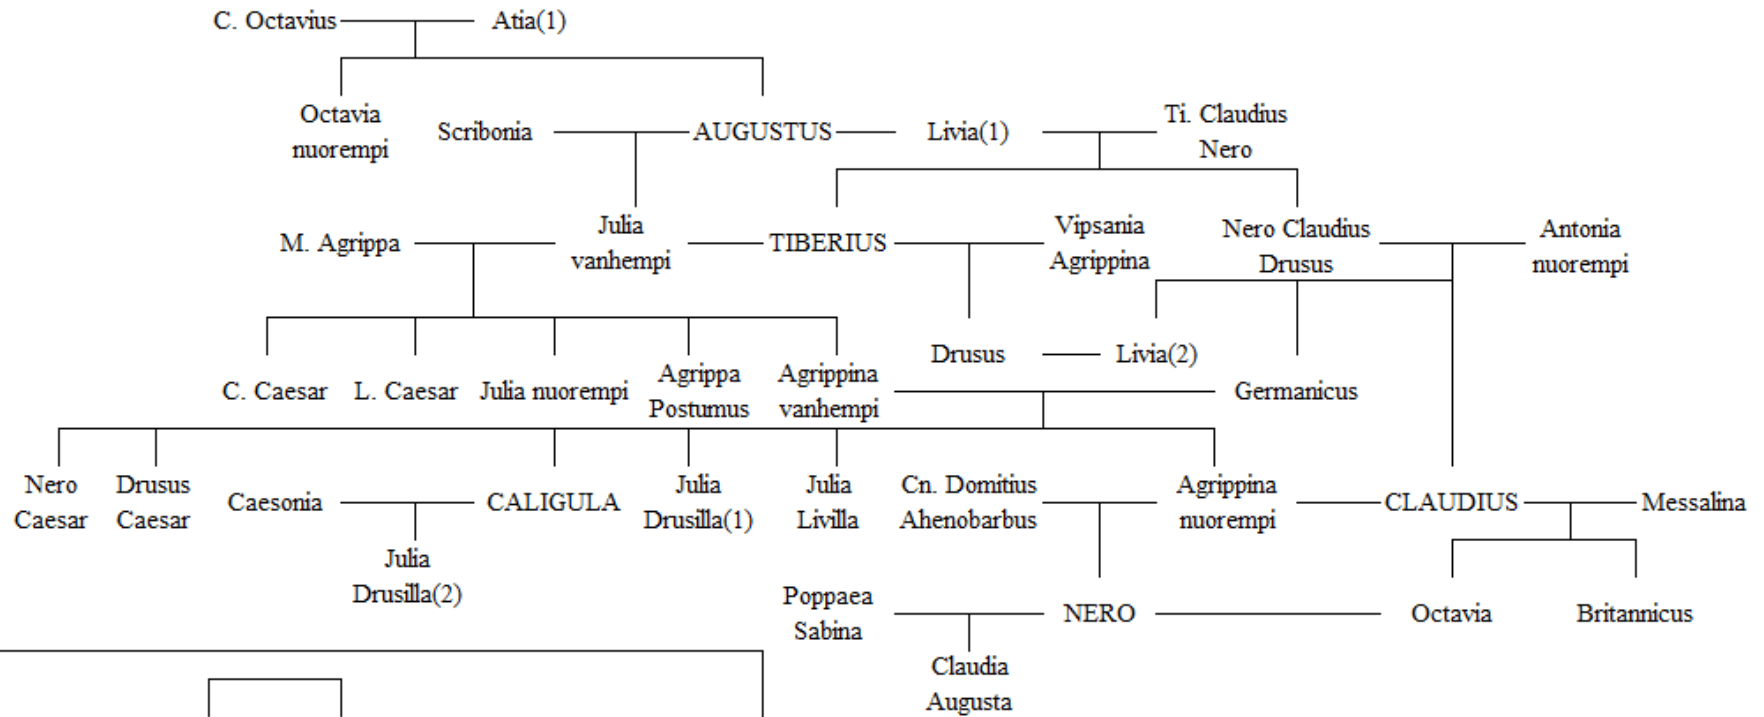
C. Octavius Atia(1)

Octavia nuorempi

Scribonia AUGUSTUS Livia(1) Ti. Claudius Nero

M. Agrippa Julia vanhempi TIBERIUS Vipsania Agrippina Nero Claudius Drusus Antonia nuorempi

Drusus Livia(2)

C. Caesar L. Caesar Julia nuorempi Agrippa Postumus Agrippina vanhempi Germanicus

Nero Caesar Drusus Caesar Caesonia CALIGULA Julia Drusilla(1) Julia Livilla Cn. Domitius Ahenobarbus Agrippina nuorempi CLAUDIUS Messalina

Julia Drusilla(2)

Poppaea Sabina NERO Octavia Britannicus

Claudia Augusta